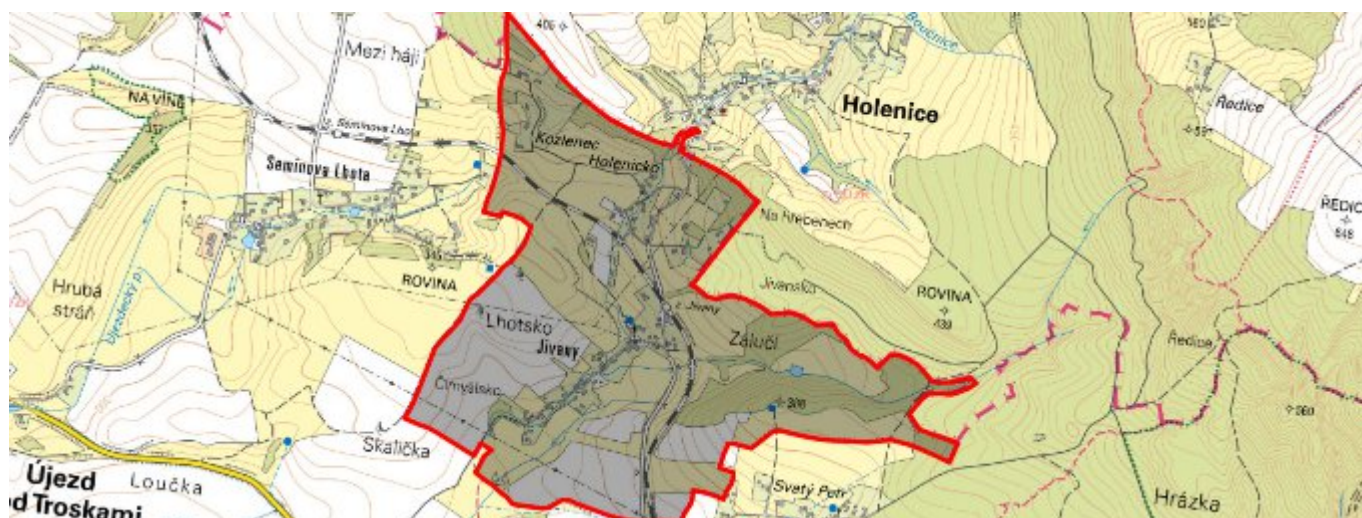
Mezi háji
406
Bosenice
560
Holenice
Ředice
NA VINĚ
Semínova Lhota
Kozlenec
Holenicko
Semínova Lhota
ŘEDICE
548
Na Hřebenech
Hrubá stráň
Úžedecký p.
ROVINA
Jivanská
ROVINA
439
Lhotsko
Jiveny
Jiveny
Záluží
Ředice
Čimyšsko
308
Skalička
Újezd
Loučka
od Troskami
Svatý Petr
Hrázka